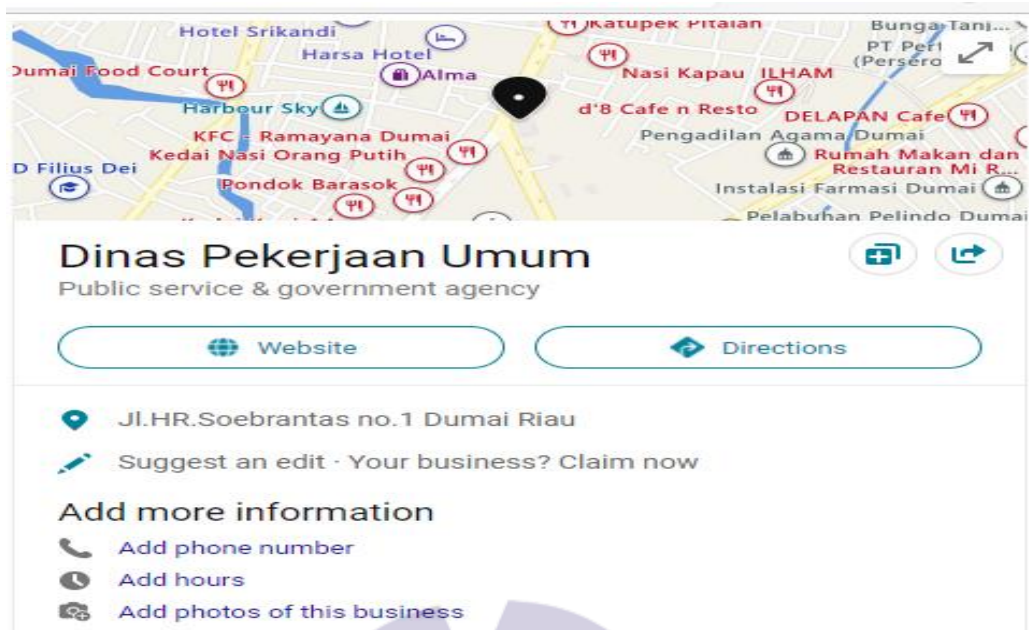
Hotel Srikandi
Katupek Pitalan
Bunga Tanj...
Harsa Hotel
PT Pert
(Persero
Dumai Food Court
Alma
Nasi Kapau ILHAM
Harbour Sky
d'8 Cafe n Resto
DELAPAN Cafe
KFC - Ramayana Dumai
Pengadilan Agama Dumai
Kedai Nasi Orang Putih
Rumah Makan dan Restauran Mi R...
D Filius Dei
Pondok Barasok
Instalasi Farmasi Dumai
Pelabuhan Pelindo Dumai

Dinas Pekerjaan Umum
Public service & government agency

Website
Directions

Jl.HR.Soebrantas no.1 Dumai Riau

Suggest an edit · Your business? Claim now

Add more information
Add phone number
Add hours
Add photos of this business